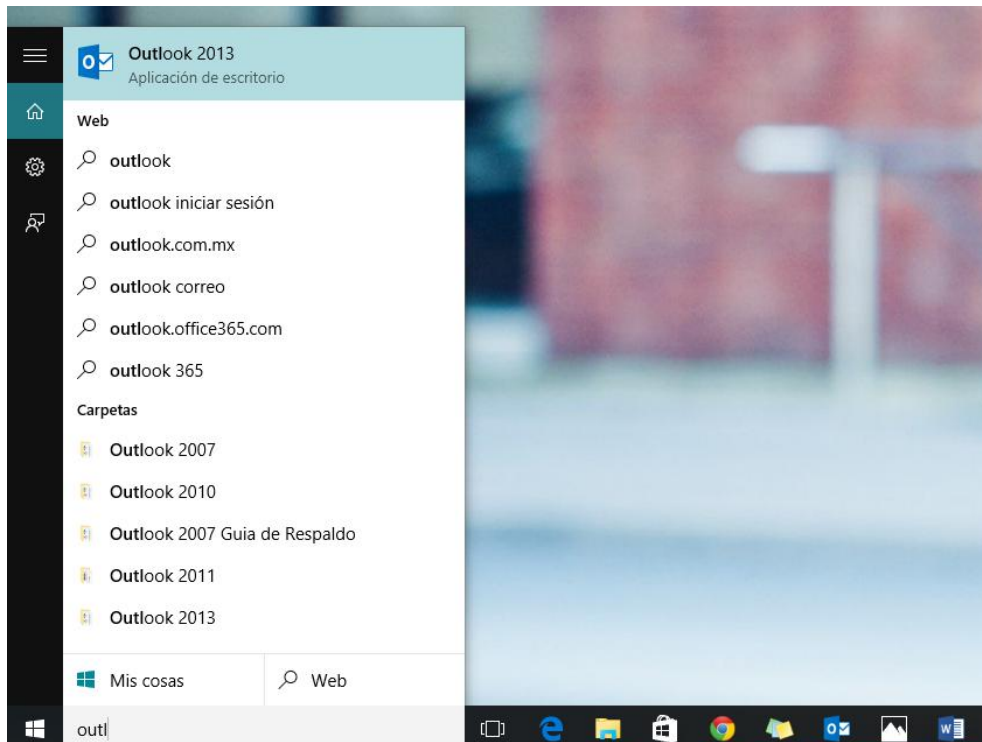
Outlook 2013
Aplicación de escritorio

Web

outlook

outlook iniciar sesión

outlook.com.mx

outlook correo

outlook.office365.com

outlook 365

Carpetas

Outlook 2007

Outlook 2010

Outlook 2007 Guia de Respaldo

Outlook 2011

Outlook 2013

Mis cosas

Web

outl